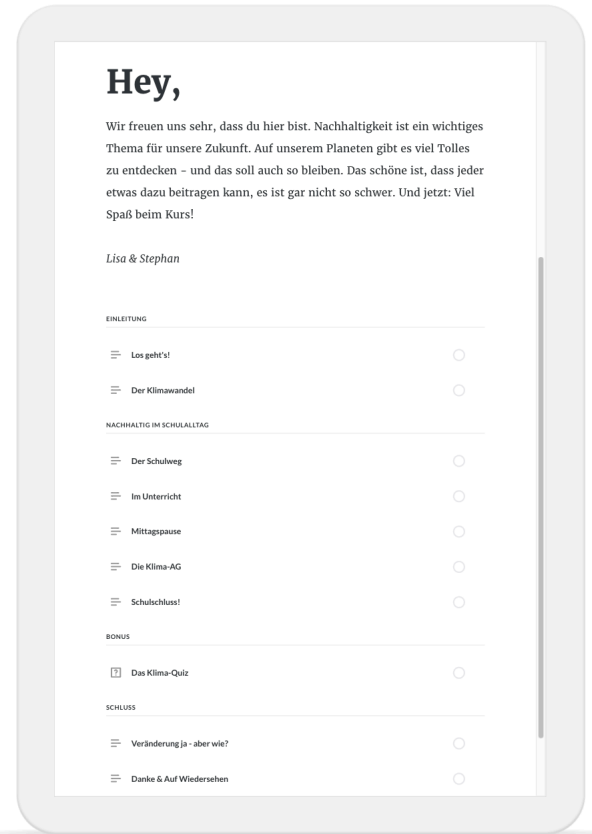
Hey,

Wir freuen uns sehr, dass du hier bist. Nachhaltigkeit ist ein wichtiges Thema für unsere Zukunft. Auf unserem Planeten gibt es viel Tolles zu entdecken - und das soll auch so bleiben. Das schöne ist, dass jeder etwas dazu beitragen kann, es ist gar nicht so schwer. Und jetzt: Viel Spaß beim Kurs!

Lisa & Stephan

EINLEITUNG

Los geht's!

Der Klimawandel

NACHHALTIG IM SCHULALLTAG

Der Schulweg

Im Unterricht

Mittagspause

Die Klima-AG

Schulschluss!

BONUS

Das Klima-Quiz

SCHLUSS

Veränderung ja - aber wie?

Danke & Auf Wiedersehen